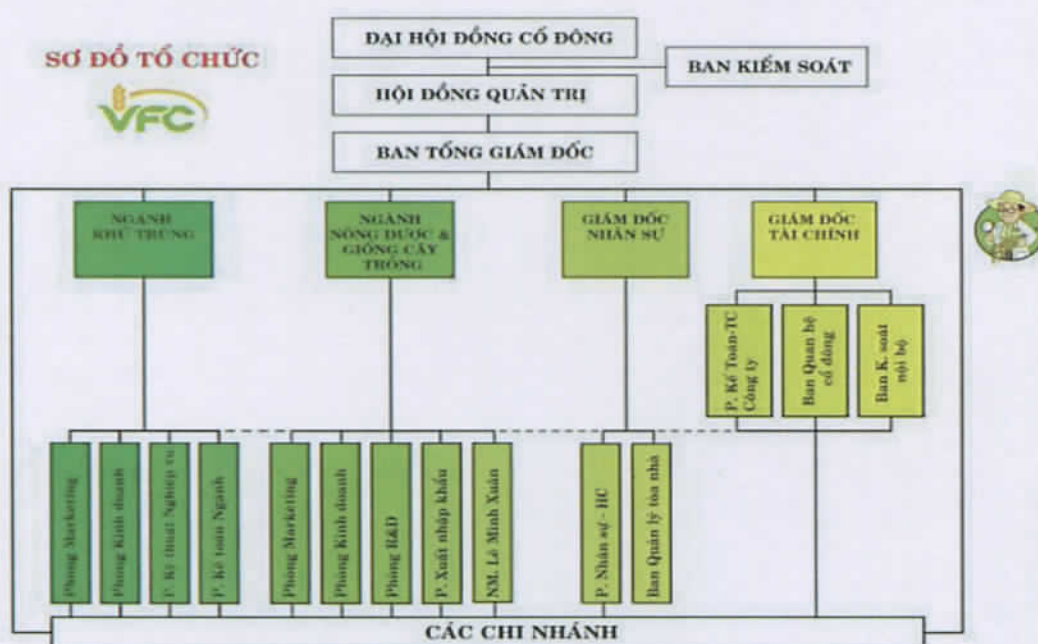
SƠ ĐỒ TỔ CHỨC

VFC

ĐẠI HỘI ĐỒNG CỔ ĐÔNG

BAN KIỂM SOÁT

HỘI ĐỒNG QUẢN TRỊ

BAN TỔNG GIÁM ĐỐC

NGÀNH KHỬ TRÙNG

NGÀNH NÔNG DƯỢC & GIỐNG CÂY TRỒNG

GIÁM ĐỐC NHÂN SỰ

GIÁM ĐỐC TÀI CHÍNH

P. Kế Toán-TC Công ty

Ban Quan hệ cổ đông

Ban K. soát nội bộ

Phòng Marketing

Phòng Kinh doanh

P. Kỹ thuật Nghiệp vụ

P. Kế toán Ngành

Phòng Marketing

Phòng Kinh doanh

Phòng R&D

P. Xuất nhập khẩu

NM. Lê Minh Xuân

P. Nhân sự - HC

Ban Quản lý tòa nhà

CÁC CHI NHÁNH